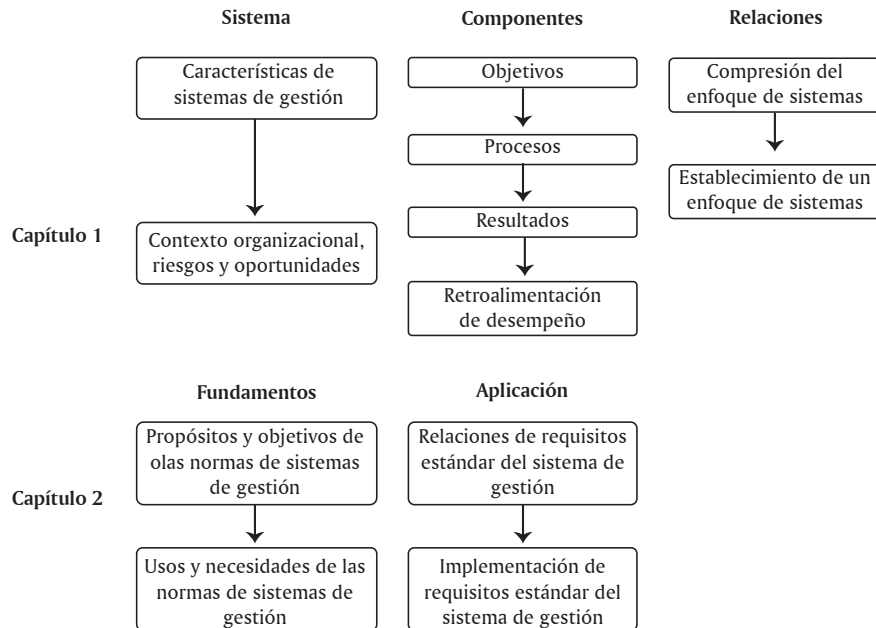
Sistema

Componentes

Relaciones

Características de sistemas de gestión

Objetivos

Compresión del enfoque de sistemas

Procesos

Establecimiento de un enfoque de sistemas

Capítulo 1

Resultados

Contexto organizacional, riesgos y oportunidades

Retroalimentación de desempeño

Fundamentos

Aplicación

Propósitos y objetivos de olas normas de sistemas de gestión

Relaciones de requisitos estándar del sistema de gestión

Capítulo 2

Usos y necesidades de las normas de sistemas de gestión

Implementación de requisitos estándar del sistema de gestión